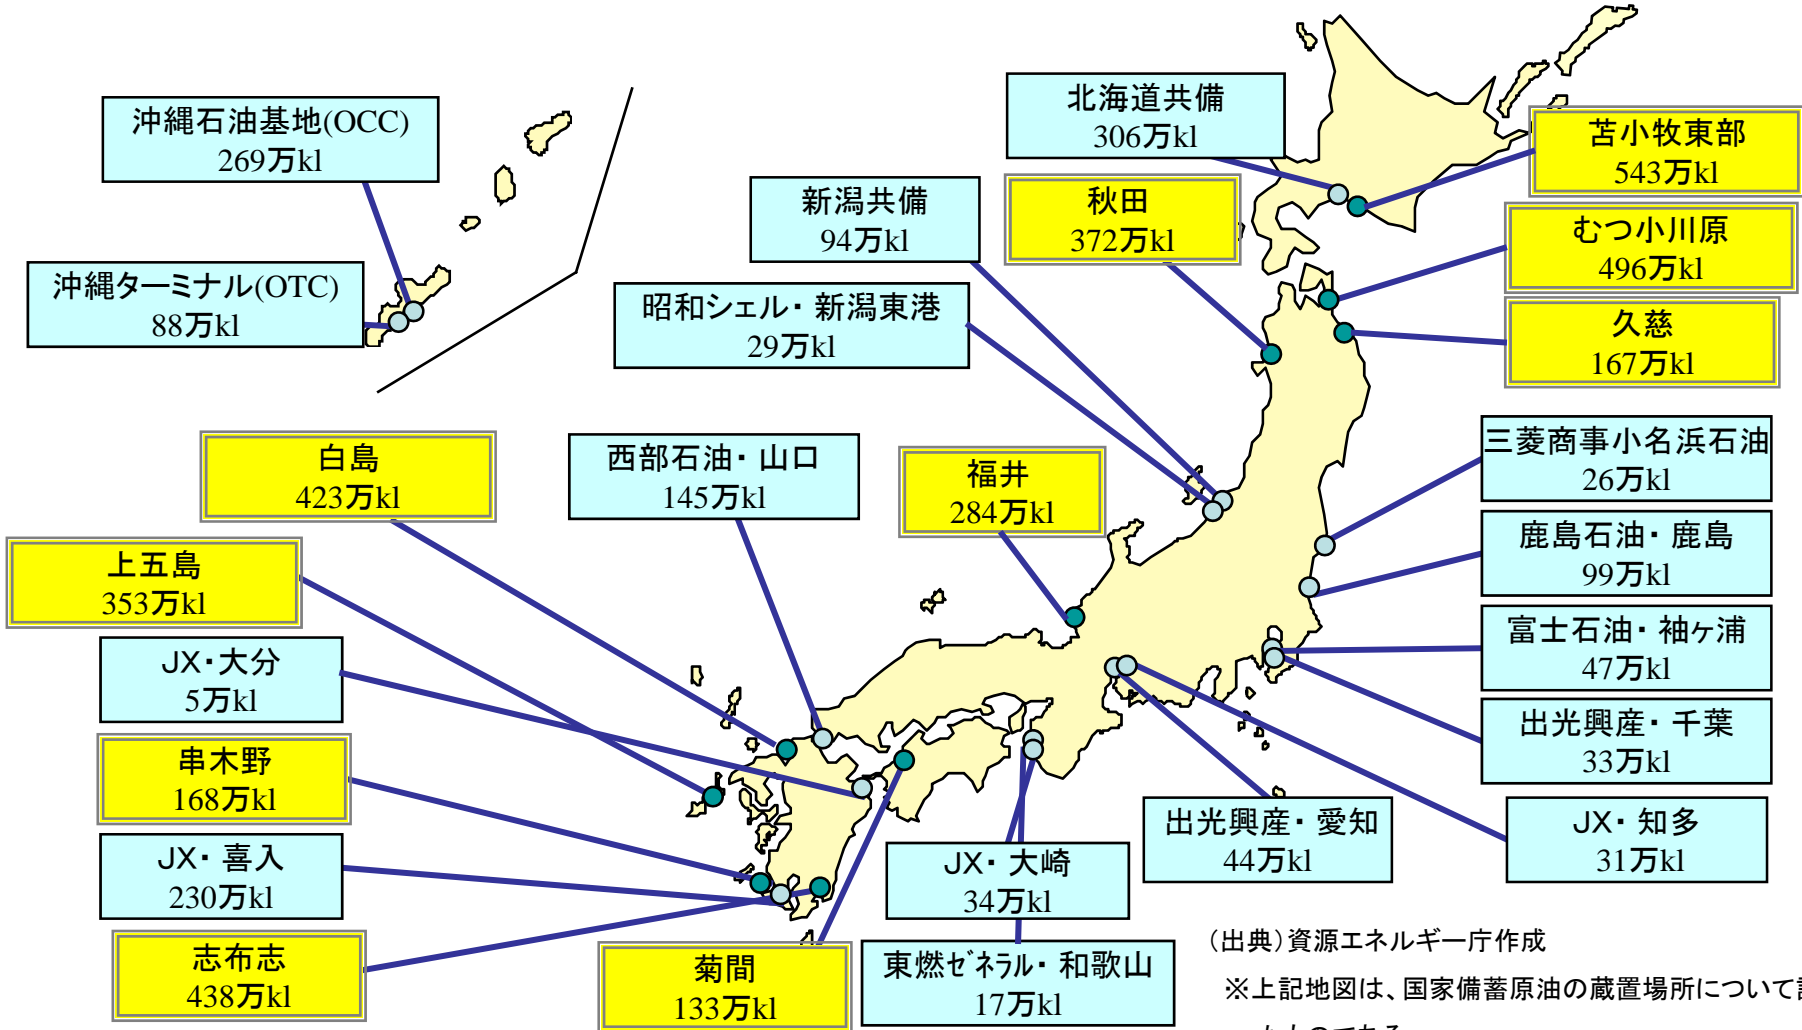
沖縄石油基地(OCC)
269万kl

沖縄ターミナル(OTC)
88万kl

北海道共備
306万kl

苫小牧東部
543万kl

新潟共備
94万kl

秋田
372万kl

むつ小川原
496万kl

昭和シェル・新潟東港
29万kl

久慈
167万kl

白島
423万kl

西部石油・山口
145万kl

福井
284万kl

三菱商事小名浜石油
26万kl

上五島
353万kl

鹿島石油・鹿島
99万kl

JX・大分
5万kl

富士石油・袖ヶ浦
47万kl

串木野
168万kl

出光興産・千葉
33万kl

JX・喜入
230万kl

出光興産・愛知
44万kl

JX・知多
31万kl

JX・大崎
34万kl

志布志
438万kl

菊間
133万kl

東燃ゼネラル・和歌山
17万kl

(出典)資源エネルギー庁作成

※上記地図は、国家備蓄原油の蔵置場所について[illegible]